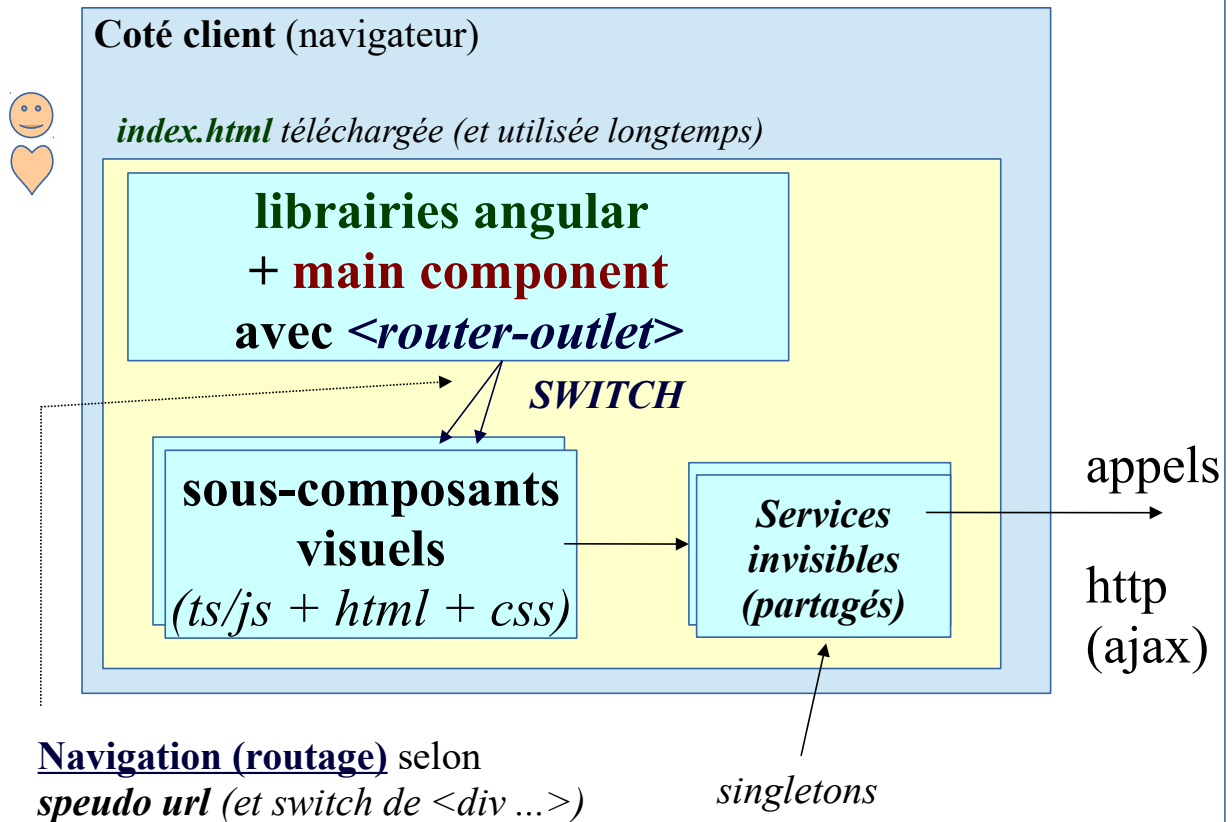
Coté client (navigateur)

index.html téléchargée (et utilisée longtemps)

librairies angular
+ main component
avec <router-outlet>

SWITCH

sous-composants visuels
(ts/js + html + css)

Services invisibles (partagés)

appels

http
(ajax)

Navigation (routage) selon
speudo url (et switch de <div ...>)

singletons